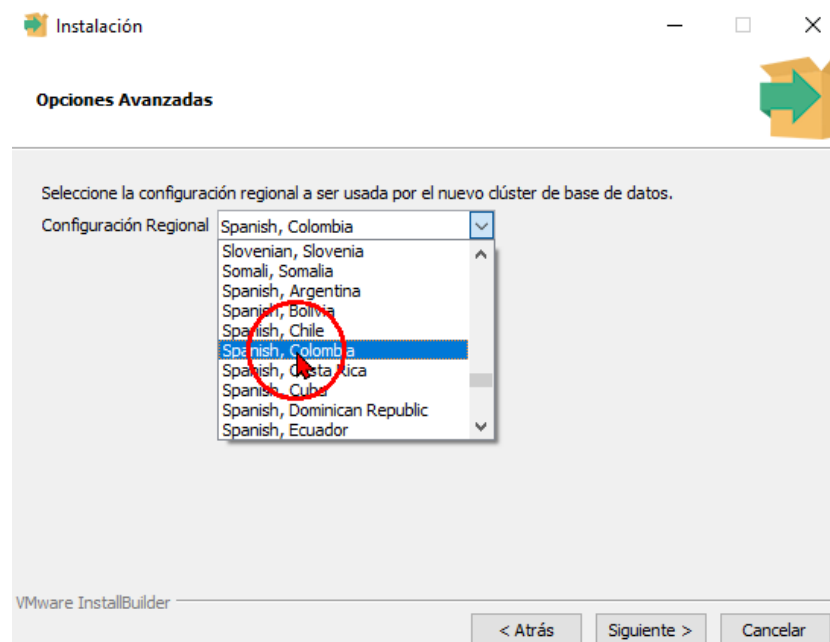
Instalación

Opciones Avanzadas

Seleccione la configuración regional a ser usada por el nuevo clúster de base de datos.

Configuración Regional Spanish, Colombia

Slovenian, Slovenia
Somali, Somalia
Spanish, Argentina
Spanish, Bolivia
Spanish, Chile
Spanish, Colombia
Spanish, Costa Rica
Spanish, Cuba
Spanish, Dominican Republic
Spanish, Ecuador

VMware InstallBuilder

< Atrás Siguiente > Cancelar